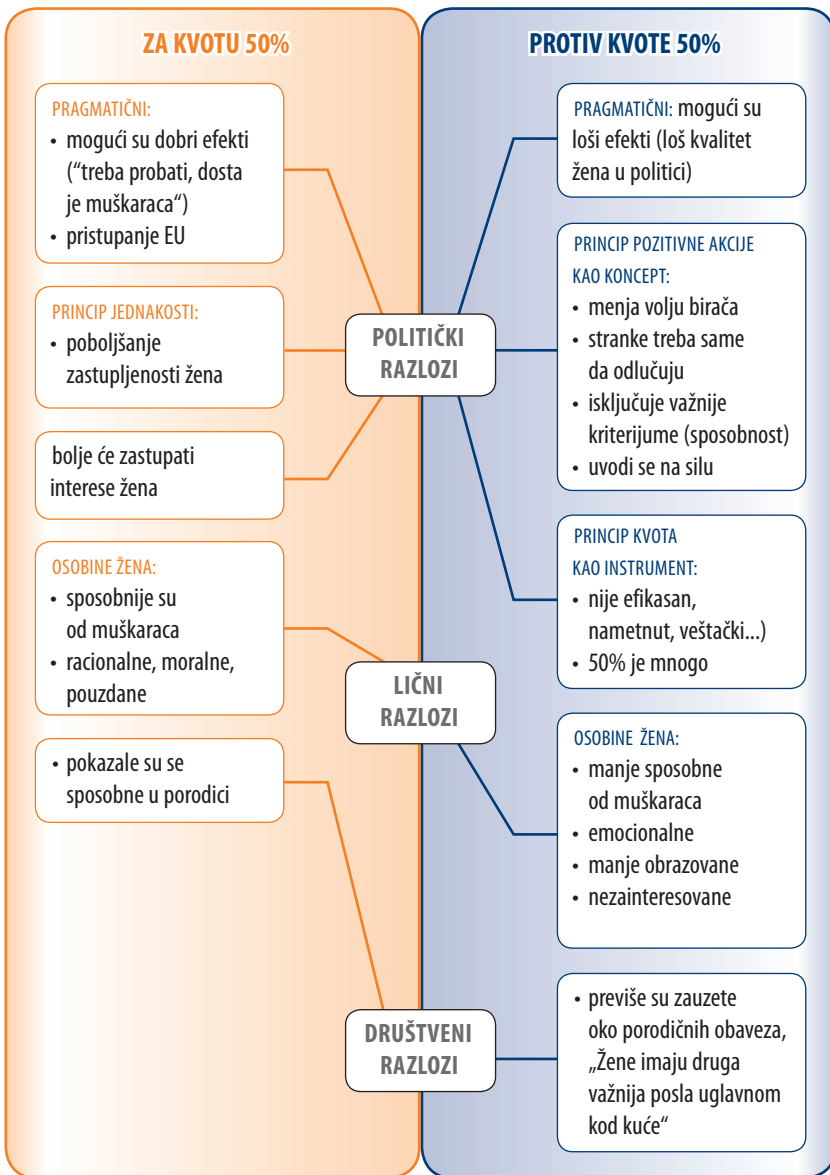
ZA KVOTU 50%

PRAGMATIČNI:
• mogući su dobri efekti ("treba probati, dosta je muškaraca")
• pristupanje EU

PRINCIP JEDNAKOSTI:
• poboljšanje zastupljenosti žena

bolje će zastupati interese žena

OSOBINE ŽENA:
• sposobnije su od muškaraca
• racionalne, moralne, pouzdane

• pokazale su se sposobne u porodici

PROTIV KVOTE 50%

PRAGMATIČNI: mogući su loši efekti (loš kvalitet žena u politici)

PRINCIP POZITIVNE AKCIJE KAO KONCEPT:
• menja volju birača
• stranke treba same da odlučuju
• isključuje važnije kriterijume (sposobnost)
• uvodi se na silu

PRINCIP KVOTA KAO INSTRUMENT:
• nije efikasan, nametnut, veštački...)
• 50% je mnogo

OSOBINE ŽENA:
• manje sposobne od muškaraca
• emocionalne
• manje obrazovane
• nezainteresovane

• previše su zauzete oko porodičnih obaveza, „Žene imaju druga važnija posla uglavnom kod kuće"

POLITIČKI RAZLOZI

LIČNI RAZLOZI

DRUŠTVENI RAZLOZI